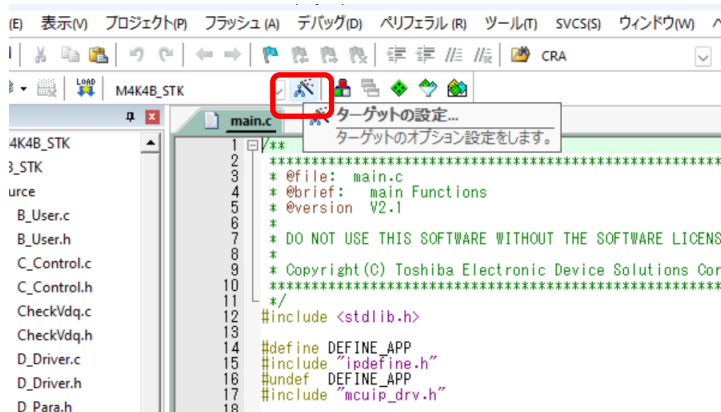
(E) 表示(V) プロジェクト(P) フラッシュ(A) デバッグ(D) ペリフェラル(R) ツール(T) SVCS(S) ウィンドウ(W)

CRA

M4K4B_STK

ターゲットの設定...
ターゲットのオプション設定をします。

M4K4B_STK
B_STK
urce
B_User.c
B_User.h
C_Control.c
C_Control.h
CheckVdq.c
CheckVdq.h
D_Driver.c
D_Driver.h
D_Para.h

main.c

1 /**
2 ****************************************************************
3 * @file: main.c
4 * @brief: main Functions
5 * @version V2.1
6 *
7 * DO NOT USE THIS SOFTWARE WITHOUT THE SOFTWARE LICENS
8 *
9 * Copyright(C) Toshiba Electronic Device Solutions Cor
10 ****************************************************************
11 */
12 #include <stdlib.h>
13
14 #define DEFINE_APP
15 #include "ipdefine.h"
16 #undef DEFINE_APP
17 #include "mcuip_drv.h"
18